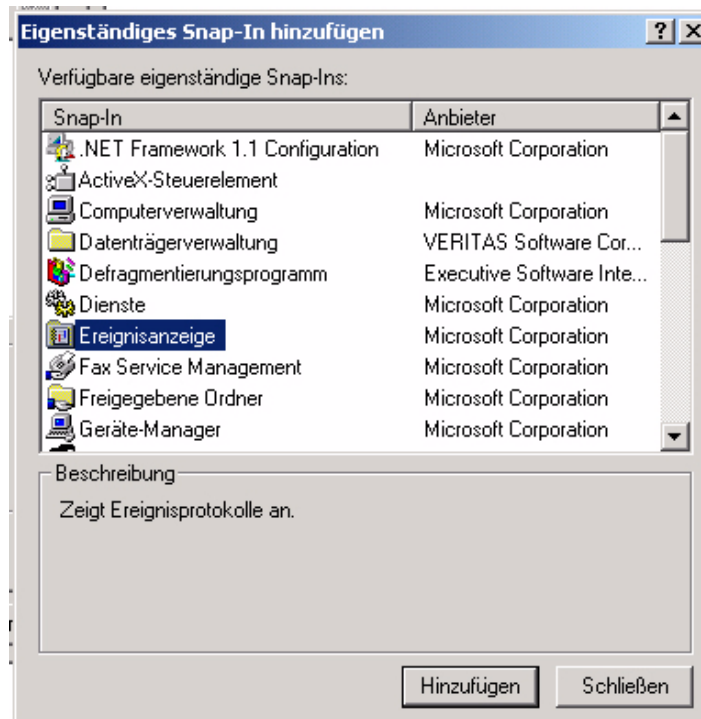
Eigenständiges Snap-In hinzufügen

?

X

Verfügbare eigenständige Snap-Ins:

| Snap-In | Anbieter |
|---|---|
| .NET Framework 1.1 Configuration | Microsoft Corporation |
| ActiveX-Steuerelement | |
| Computerverwaltung | Microsoft Corporation |
| Datenträgerverwaltung | VERITAS Software Cor... |
| Defragmentierungsprogramm | Executive Software Inte... |
| Dienste | Microsoft Corporation |
| Ereignisanzeige | Microsoft Corporation |
| Fax Service Management | Microsoft Corporation |
| Freigegebene Ordner | Microsoft Corporation |
| Geräte-Manager | Microsoft Corporation |

Beschreibung

Zeigt Ereignisprotokolle an.

Hinzufügen

Schließen